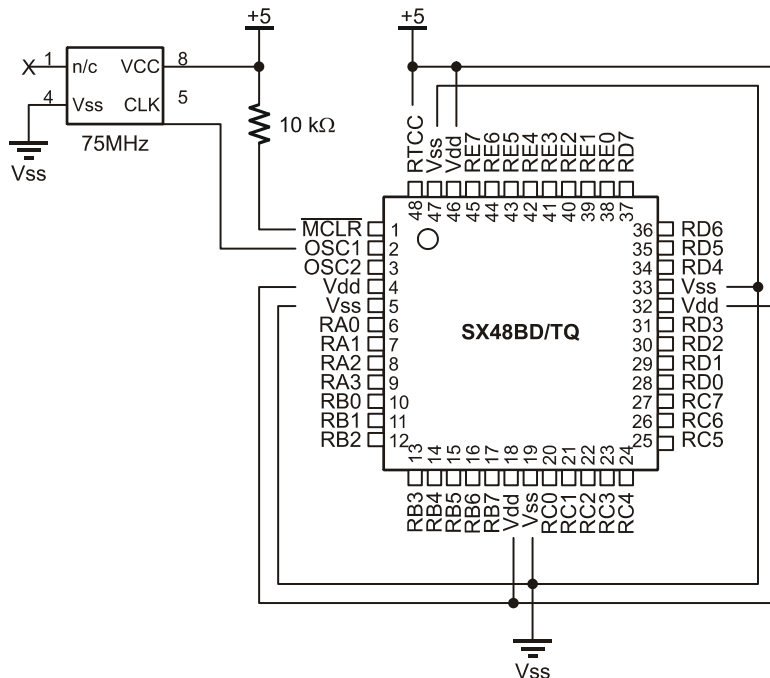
+5

+5

1 n/c VCC 8

4 Vss CLK 5

75MHz

Vss

10 kΩ

RTCC 48
Vss 47
Vdd 46
RE7 45
RE6 44
RE5 43
RE4 42
RE3 41
RE2 40
RE1 39
RE0 38
RD7 37

$\overline{MCLR}$ 1
OSC1 2
OSC2 3
Vdd 4
Vss 5
RA0 6
RA1 7
RA2 8
RA3 9
RB0 10
RB1 11
RB2 12

SX48BD/TQ

36 RD6
35 RD5
34 RD4
33 Vss
32 Vdd
31 RD3
30 RD2
29 RD1
28 RD0
27 RC7
26 RC6
25 RC5

13 RB3
14 RB4
15 RB5
16 RB6
17 RB7
18 Vdd
19 Vss
20 RC0
21 RC1
22 RC2
23 RC3
24 RC4

Vss